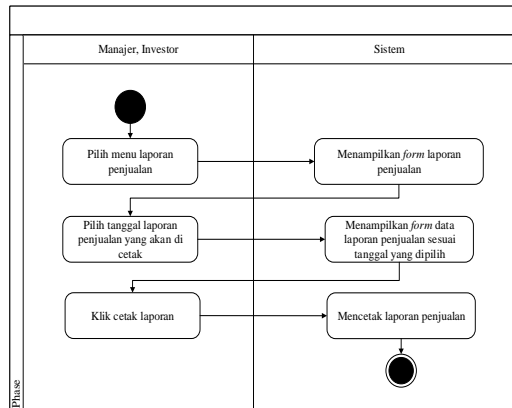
Manajer, Investor

Sistem

Pilih menu laporan penjualan

Menampilkan *form* laporan penjualan

Pilih tanggal laporan penjualan yang akan di cetak

Menampilkan *form* data laporan penjualan sesuai tanggal yang dipilih

Klik cetak laporan

Mencetak laporan penjualan

Phase